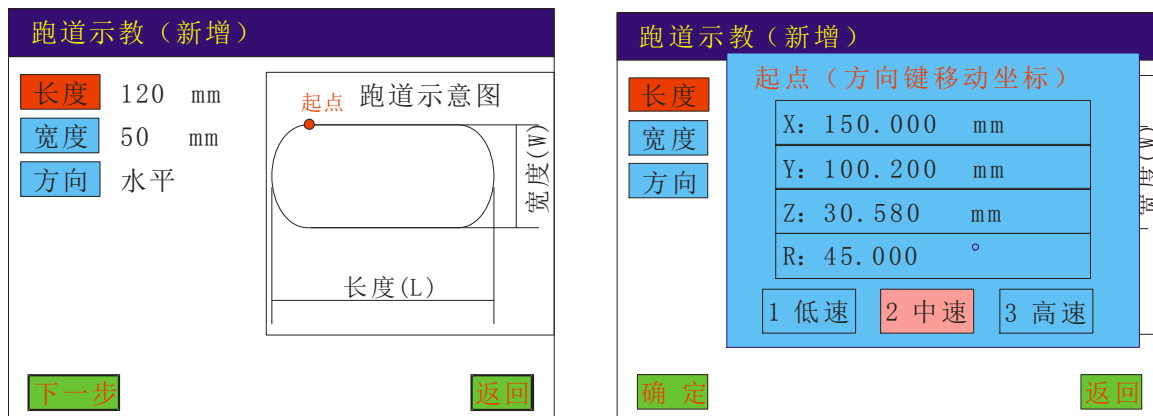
跑道示教（新增）

长度 120 mm

宽度 50 mm

方向 水平

起点

跑道示意图

宽度(W)

长度(L)

下一步

返回

跑道示教（新增）

长度

宽度

方向

起点（方向键移动坐标）

X：150.000 mm

Y：100.200 mm

Z：30.580 mm

R：45.000 °

1 低速

2 中速

3 高速

确 定

返回